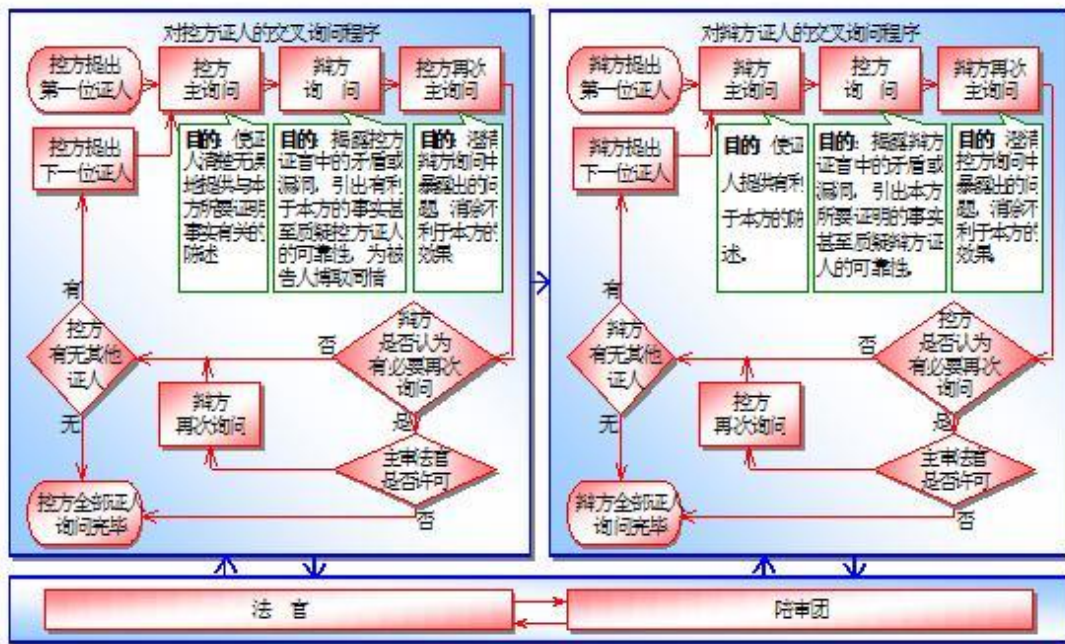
对控方证人的交叉询问程序

控方提出第一位证人

控方主询问

辩方询问

控方再次主询问

控方提出下一位证人

目的：使证人消除无限地提供与本方所要证明事实有关的陈述

目的：揭露控方证言中的矛盾或漏洞，引出有利于本方的事实甚至质疑控方证人的可靠性，为被告人博取同情

目的：澄清辩方询问中暴露出的问题，消除不利于本方的效果

有

控方有无其他证人

否

辩方是否认为有必要再次询问

辩方再次询问

是

无

主审法官是否许可

控方全部证人询问完毕

否

对辩方证人的交叉询问程序

辩方提出第一位证人

辩方主询问

控方询问

辩方再次主询问

辩方提出下一位证人

目的：使证人提供有利于本方的陈述。

目的：揭露辩方证言中的矛盾或漏洞，引出本方所要证明的事实甚至质疑辩方证人的可靠性。

目的：澄清控方询问中暴露出的问题，消除不利于本方的效果。

有

辩方有无其他证人

否

控方是否认为有必要再次询问

控方再次询问

是

无

主审法官是否许可

辩方全部证人询问完毕

否

法官

陪审团